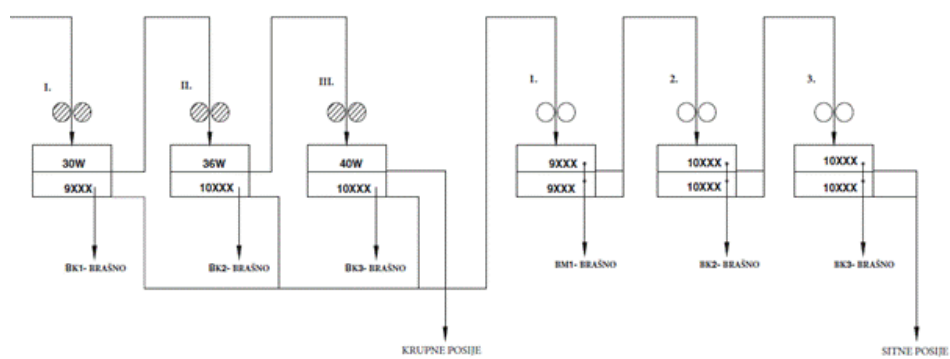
I.

II.

III.

1.

2.

3.

30W
9XXX

36W
10XXX

40W
10XXX

9XXX
9XXX

10XXX
10XXX

10XXX
10XXX

BK1- BRAŠNO

BK2- BRAŠNO

BK3- BRAŠNO

BM1- BRAŠNO

BK2- BRAŠNO

BK3- BRAŠNO

KRUPNE POSIJE

SITNE POSIJE